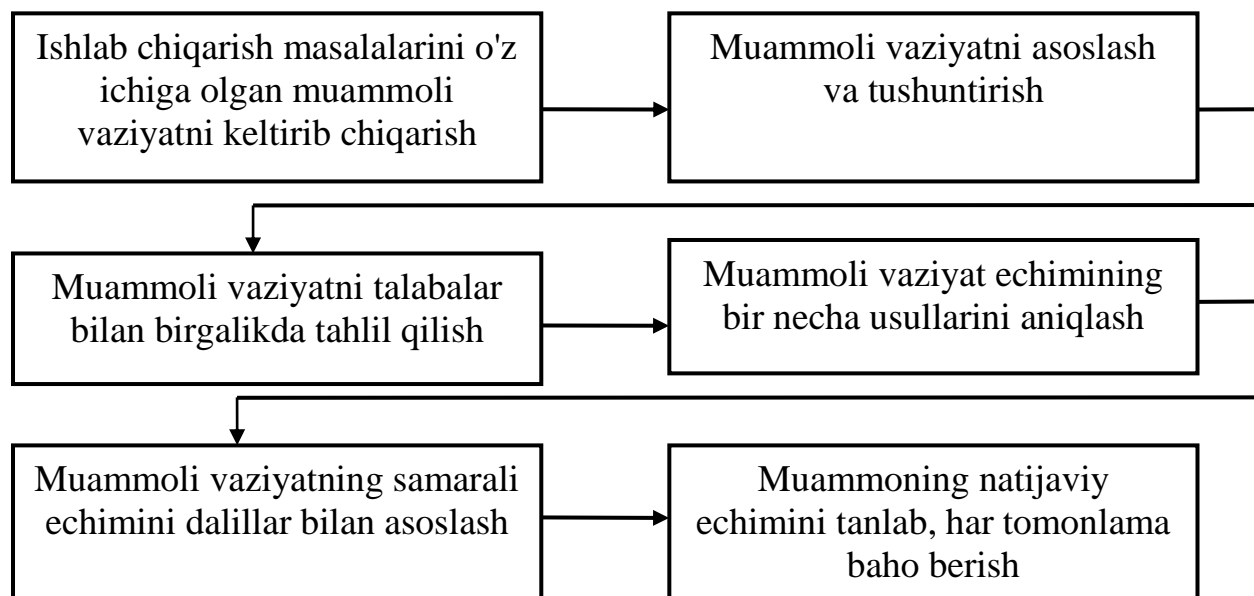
Ishlab chiqarish masalalarini o'z ichiga olgan muammoli vaziyatni keltirib chiqarish

Muammoli vaziyatni asoslash va tushuntirish

Muammoli vaziyatni talabalar bilan birgalikda tahlil qilish

Muammoli vaziyat echimining bir necha usullarini aniqlash

Muammoli vaziyatning samarali echimini dalillar bilan asoslash

Muammoning natijaviy echimini tanlab, har tomonlama baho berish